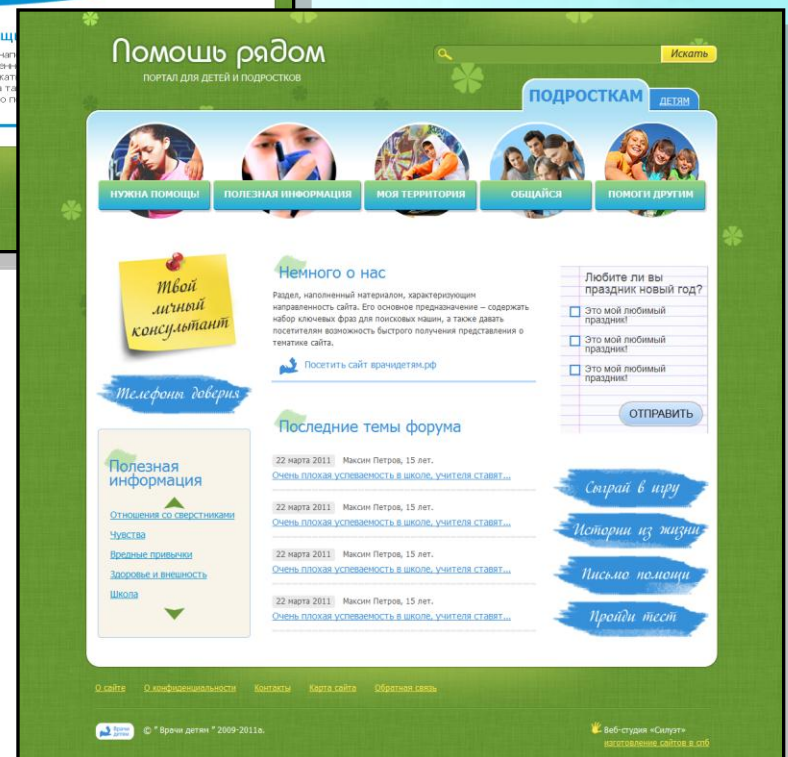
Помощь рядом
ПОРТАЛ ДЛЯ ДЕТЕЙ И ПОДРОСТКОВ

Искать

ПОДРОСТКАМ ДЕТЯМ

НУЖНА ПОМОЩЬ! ПОЛЕЗНАЯ ИНФОРМАЦИЯ МОЯ ТЕРРИТОРИЯ ОБЩАЙСЯ ПОМОГИ ДРУГИМ

Твой личный консультант

Телефоны доверия

Полезная информация
Отношения со сверстниками
Чувства
Вредные привычки
Здоровье и внешность
Школа

Немного о нас
Раздел, наполненный материалом, характеризующим направленность сайта. Его основное предназначение – содержать набор ключевых фраз для поисковых машин, а также давать посетителям возможность быстрого получения представления о тематике сайта.
Посетить сайт врачидетям.рф

Последние темы форума
22 марта 2011 Максин Петров, 15 лет.
Очень плохая успеваемость в школе, учителя ставят...
22 марта 2011 Максин Петров, 15 лет.
Очень плохая успеваемость в школе, учителя ставят...
22 марта 2011 Максин Петров, 15 лет.
Очень плохая успеваемость в школе, учителя ставят...
22 марта 2011 Максин Петров, 15 лет.
Очень плохая успеваемость в школе, учителя ставят...

Любите ли вы праздник новый год?
Это мой любимый праздник!
Это мой любимый праздник!
Это мой любимый праздник!
ОТПРАВИТЬ

Сыграй в игру
Истории из жизни
Письмо помощи
Пройди тест

О сайте О конфиденциальности Контакты Карта сайта Обратная связь

Врачи детям © " Врачи детям " 2009-2011г.
Веб-студия «Силуэт»
изготовление сайтов в спб